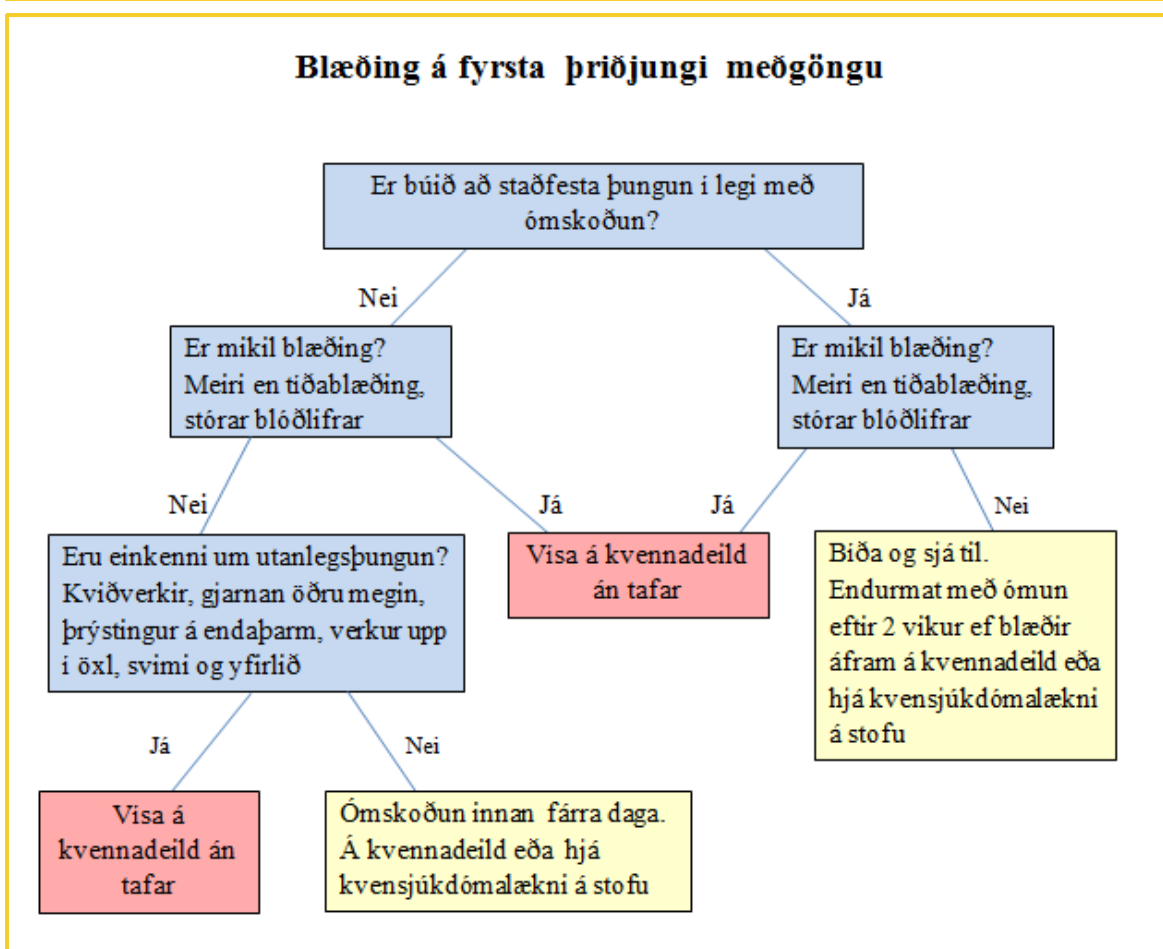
Blæðing á fyrsta þriðjungi meðgöngu

Er búið að staðfesta þungun í legi með ómskoðun?

Nei

Já

Er mikil blæðing? Meiri en tíðablæðing, stórar blóðlifrar

Er mikil blæðing? Meiri en tíðablæðing, stórar blóðlifrar

Nei

Já

Já

Nei

Eru einkenni um utanlegsþungun? Kviðverkir, gjarnan öðru megin, þrýstingur á endaþarm, verkur upp í öxl, svimi og yfirlið

Visa á kvennadeild án tafar

Bíða og sjá til. Endurmat með ómun eftir 2 vikur ef blæðir áfram á kvennadeild eða hjá kvensjúkdómalækni á stofu

Já

Nei

Visa á kvennadeild án tafar

Ómskoðun innan fárra daga. Á kvennadeild eða hjá kvensjúkdómalækni á stofu